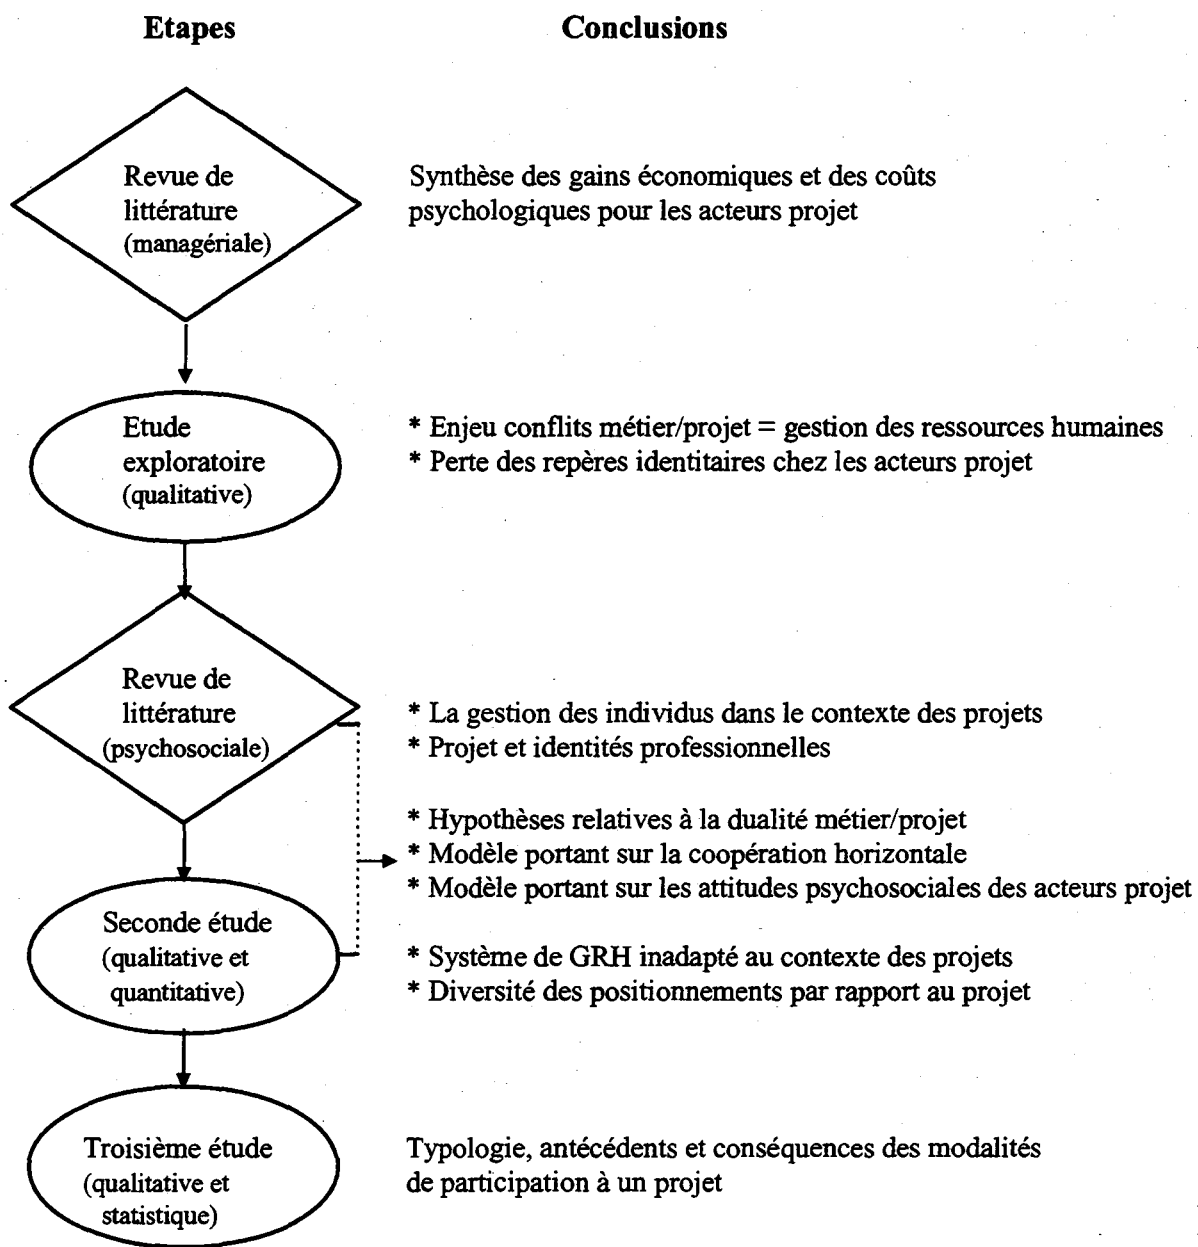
Etapes

Conclusions

Revue de littérature (managériale)

Synthèse des gains économiques et des coûts psychologiques pour les acteurs projet

Etude exploratoire (qualitative)

* Enjeu conflits métier/projet = gestion des ressources humaines
* Perte des repères identitaires chez les acteurs projet

Revue de littérature (psychosociale)

* La gestion des individus dans le contexte des projets
* Projet et identités professionnelles

* Hypothèses relatives à la dualité métier/projet
* Modèle portant sur la coopération horizontale
* Modèle portant sur les attitudes psychosociales des acteurs projet

Seconde étude (qualitative et quantitative)

* Système de GRH inadapté au contexte des projets
* Diversité des positionnements par rapport au projet

Troisième étude (qualitative et statistique)

Typologie, antécédents et conséquences des modalités de participation à un projet